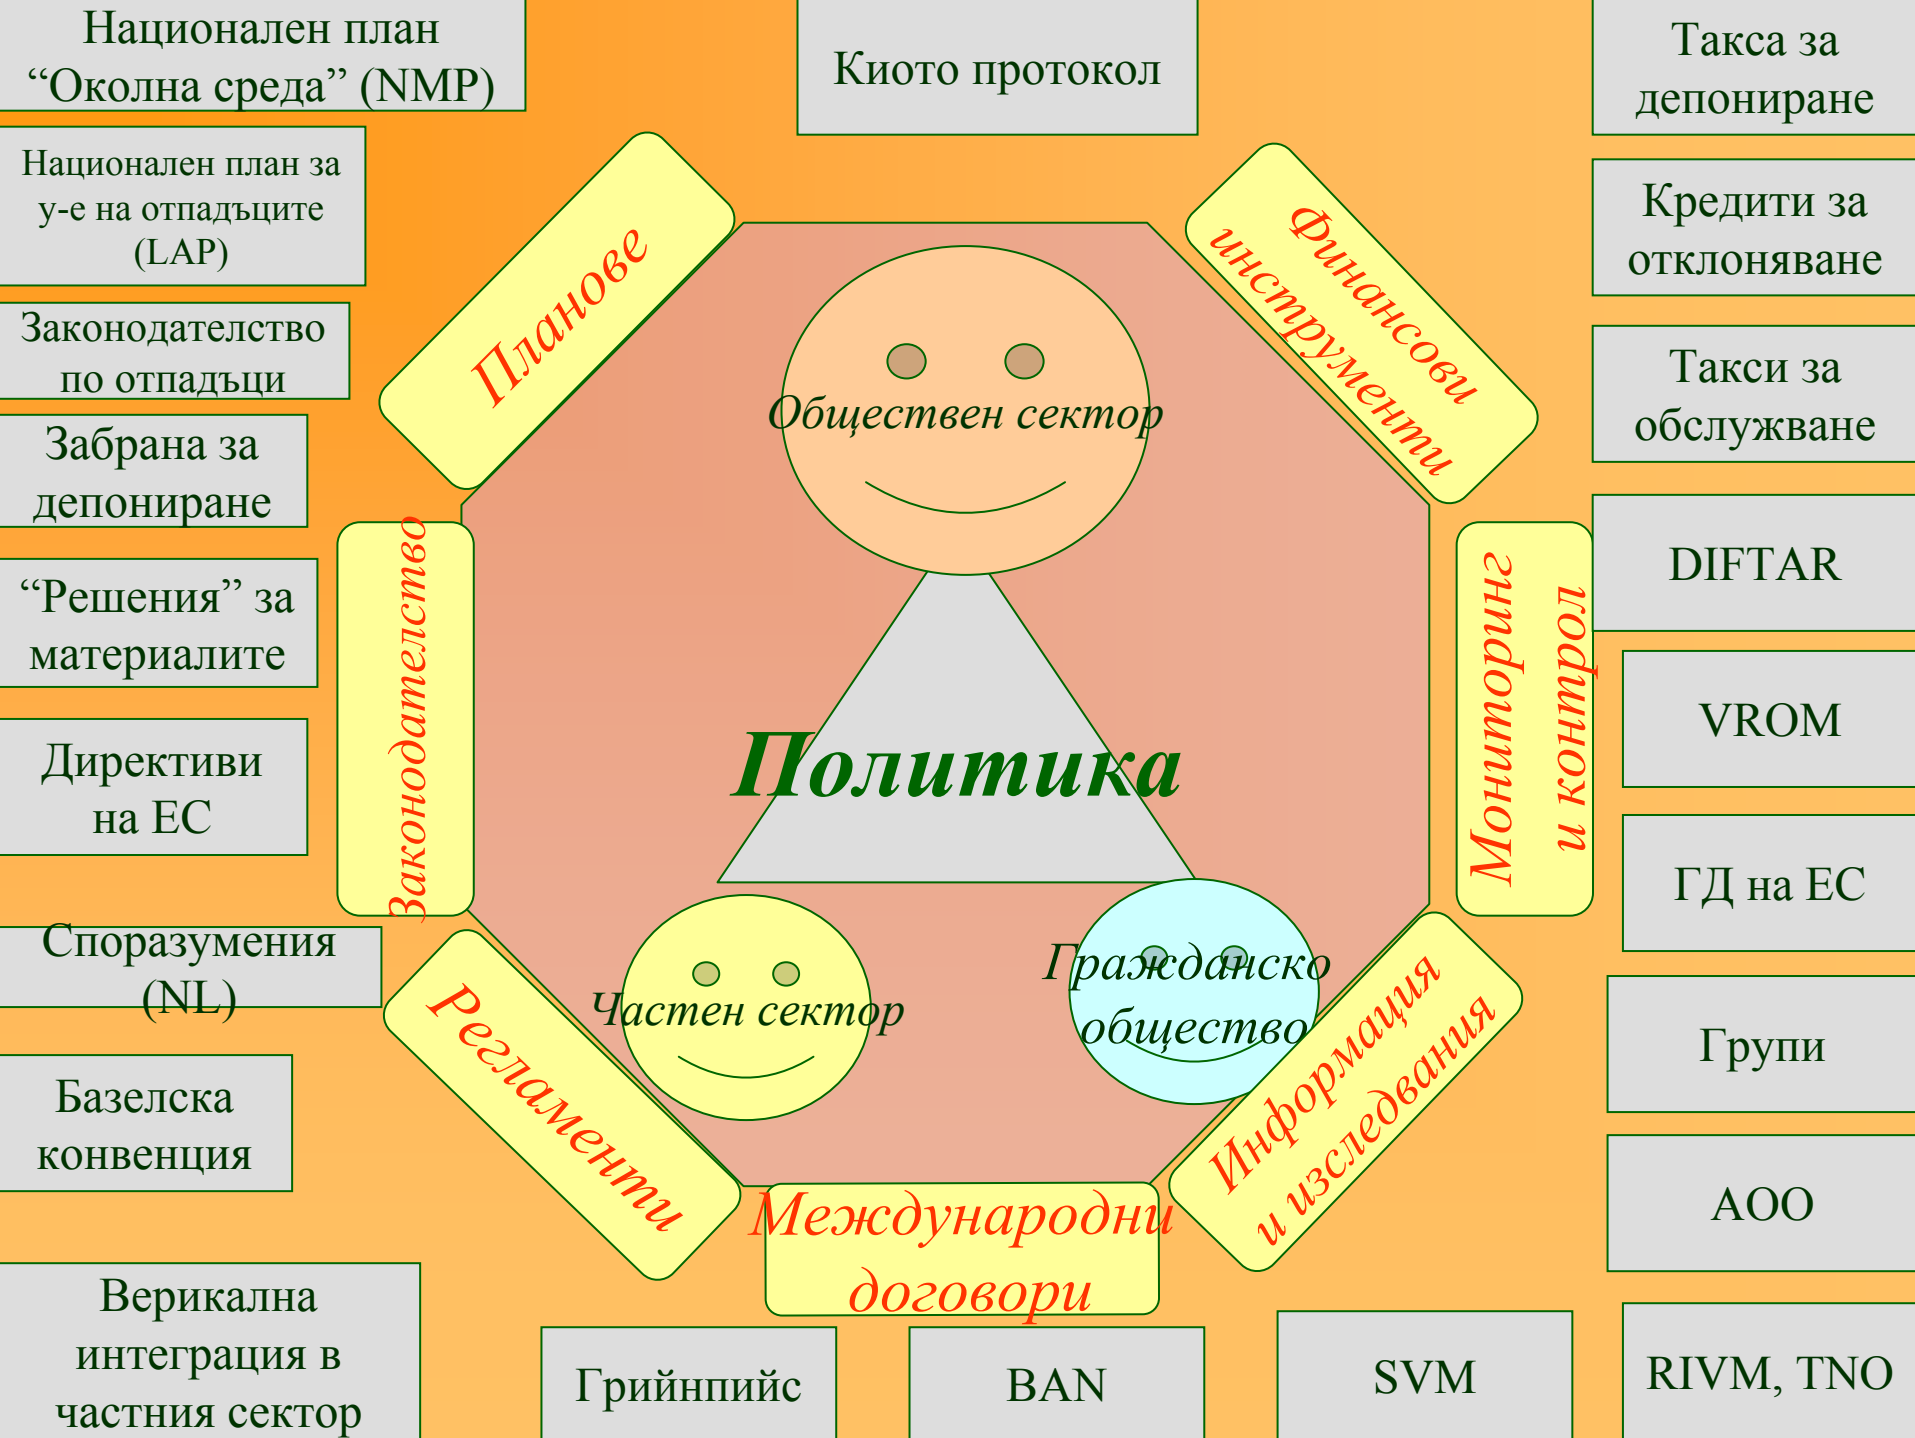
Национален план “Околна среда” (NMP)

Киото протокол

Такса за депониране

Национален план за у-е на отпадъците (LAP)

Кредити за отклоняване

Законодателство по отпадъци

Такси за обслужване

Забрана за депониране

“Решения” за материалите

DIFTAR

VROM

Директиви на ЕС

ГД на ЕС

Споразумения (NL)

Групи

Базелска конвенция

АОО

Верикална интеграция в частния сектор

Грийнпийс

BAN

SVM

RIVM, TNO

Планове

Финансови инструменти

Законодателство

Мониторинг и контрол

Регламенти

Международни договори

Информация и изследвания

Обществен сектор

Политика

Частен сектор

Гражданско общество